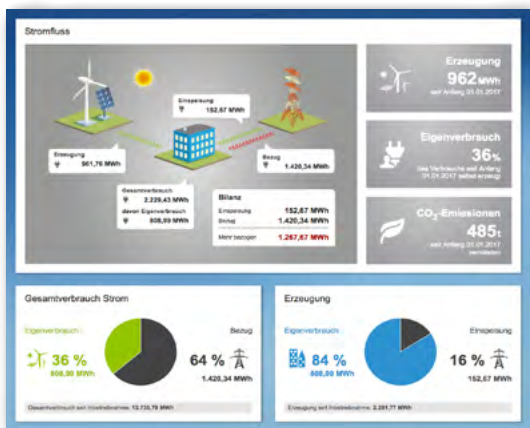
Stromfluss

Einspeisung
152,67 MWh

Erzeugung
961,76 MWh

Bezug
1.420,34 MWh

Gesamtverbrauch
2.229,43 MWh
davon Eigenverbrauch
808,99 MWh

Bilanz
Einspeisung 152,67 MWh
Bezug 1.420,34 MWh
Mehr bezogen 1.267,67 MWh

Erzeugung
962 MWh
seit Anfang 25.01.2017

Eigenverbrauch
36 %
des Verbrauchs seit Anfang 01.01.2017 selbst erzeugt

$CO_2$-Emissionen
485 t
seit Anfang 25.01.2017 vermieden

Gesamtverbrauch Strom

Eigenverbrauch
36 %
808,99 MWh

Bezug
64 %
1.420,34 MWh

Gesamtverbrauch seit Inbetriebnahme: 12.735,79 MWh

Erzeugung

Eigenverbrauch
84 %
808,99 MWh

Einspeisung
16 %
152,67 MWh

Erzeugung seit Inbetriebnahme: 2.281,77 MWh